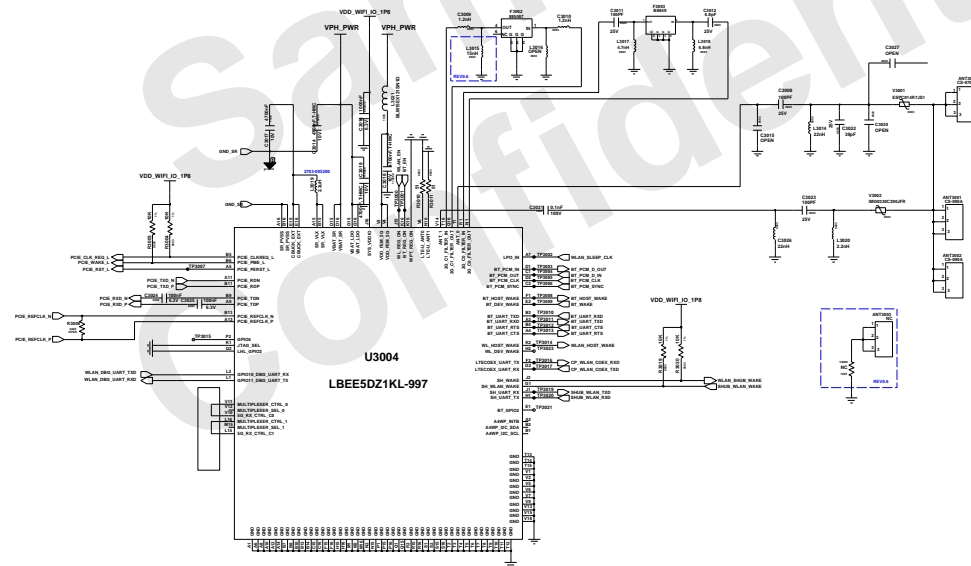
VDD_WIFI_IO_1P8

VPH_PWR

VPH_PWR

C3009
1.2nH

F3002

C3010
1.2nH

C3011
100PF
25V

F3003

C3012
6.8pF
25V

L3015
15nH
REV0.A

L3016
OPEN

L3017
4.7nH

L3018
6.8nH

C3027
OPEN

V3001

C3008
100PF
25V

L3014
22nH

C3022
20pF

C3028
OPEN

C3015
OPEN

GND_SR

GND_SR

VDD_WIFI_IO_1P8

C3023
100PF
25V

V3002

C3026
22nH

L3020
2.2nH

ANT3001

ANT3002

C3021 0.1nF
100V

PCIE_CLK_REQ_L
PCIE_WAKE_L
PCIE_RST_L

TP3007

PCIE_CLKREQ_L
PCIE_PME_L
PCIE_PERST_L

PCIE_TXD_N
PCIE_TXD_P

PCIE_RDN
PCIE_RDP

PCIE_RXD_N
PCIE_RXD_P

C3003
C3005

PCIE_TDN
PCIE_TDP

PCIE_REFCLK_N

R3005

PCIE_REFCLK_N
PCIE_REFCLK_P

PCIE_REFCLK_P

TP3015

GPIO6
JTAG_SEL
LHL_GPIO2

WLAN_DBG_UART_TXD
WLAN_DBG_UART_RXD

GPIO10_DBG_UART_RX
GPIO11_DBG_UART_TX

MULTIPLEXER_CTRL_0
MULTIPLEXER_SEL_0
5G_RX_CTRL_C0
MULTIPLEXER_CTRL_1
MULTIPLEXER_SEL_1
5G_RX_CTRL_C1

U3004

LBEE5DZ1KL-997

LPO_IN

TP3002

WLAN_SLEEP_CLK

BT_PCM_IN
BT_PCM_OUT
BT_PCM_CLK
BT_PCM_SYNC

TP3001
TP3004
TP3005
TP3006

BT_PCM_D_OUT
BT_PCM_D_IN
BT_PCM_CLK
BT_PCM_SYNC

BT_HOST_WAKE
BT_DEV_WAKE

TP3008
TP3009

BT_HOST_WAKE
BT_WAKE

BT_UART_TXD
BT_UART_RXD
BT_UART_RTS
BT_UART_CTS

TP3010
TP3011
TP3012
TP3013

BT_UART_RXD
BT_UART_TXD
BT_UART_CTS
BT_UART_RTS

WL_HOST_WAKE
WL_DEV_WAKE

TP3014
TP3023

WLAN_HOST_WAKE

LTECOEX_UART_RX
LTECOEX_UART_TX

TP3016
TP3017

CP_WLAN_COEX_RXD
CP_WLAN_COEX_TXD

VDD_WIFI_IO_1P8

SH_WAKE
SH_WLAN_WAKE
SH_UART_RX
SH_UART_TX

TP3018
TP3020

WLAN_SHUB_WAKE
SHUB_WLAN_WAKE
SHUB_WLAN_TXD
SHUB_WLAN_RXD

BT_GPIO2

TP3021

A4WP_INTB
A4WP_I2C_SDA
A4WP_I2C_SCL

ANT3003
NC

NC

REV0.A

GND